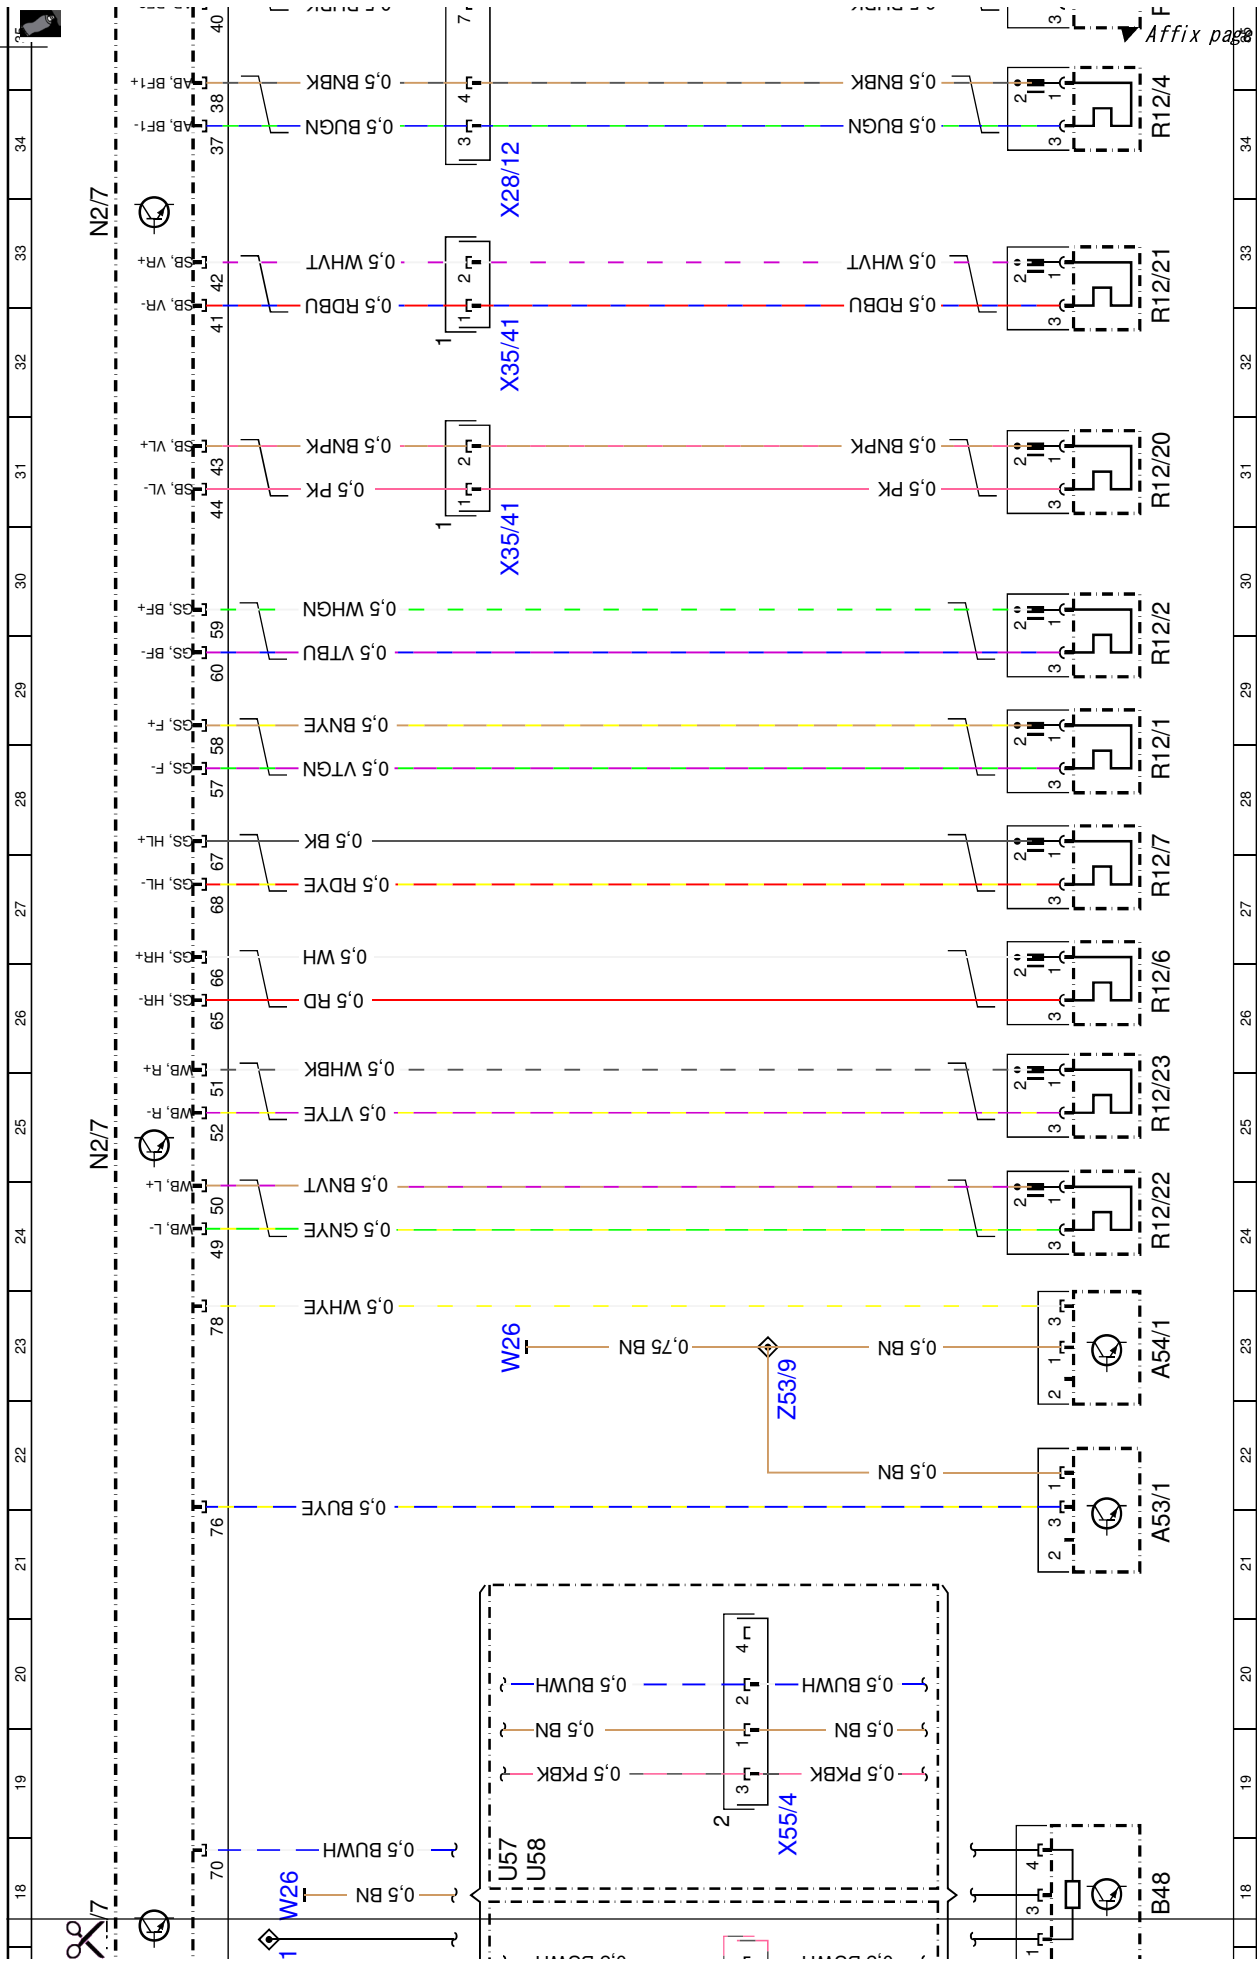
Affix page

N2/7

AB, BF1+ 38 0,5 BNBK 4 0,5 BNBK 2 1 R12/4
AB, BF1- 37 0,5 BUGN 3 0,5 BUGN 3
X28/12

SB, VR+ 42 0,5 WHVT 2 0,5 WHVT 2 1 R12/21
SB, VR- 41 0,5 RDBU 1 0,5 RDBU 3
X35/41

SB, VL+ 43 0,5 BNPK 2 0,5 BNPK 2 1 R12/20
SB, VL- 44 0,5 PK 1 0,5 PK 3
X35/41

GS, BF+ 59 0,5 WHGN 2 1 R12/2
GS, BF- 60 0,5 VTBU 3

GS, F+ 58 0,5 BNYE 2 1 R12/1
GS, F- 57 0,5 VTGN 3

GS, HL+ 67 0,5 BK 2 1 R12/7
GS, HL- 68 0,5 RDYE 3

GS, HR+ 66 0,5 WH 2 1 R12/6
GS, HR- 65 0,5 RD 3

N2/7

WB, R+ 51 0,5 WHBK 2 1 R12/23
WB, R- 52 0,5 VTYE 3

WB, L+ 50 0,5 BNVT 2 1 R12/22
WB, L- 49 0,5 GNYE 3

78 0,5 WHYE 3 A54/1
W26 0,75 BN 0,5 BN 1 2
Z53/9
0,5 BN 1 A53/1
76 0,5 BUYE 3 2

4
0,5 BUWH 2 0,5 BUWH
0,5 BN 1 0,5 BN
0,5 PKBK 3 0,5 PKBK
2 X55/4
U57 U58

70 0,5 BUWH 4 B48
W26 0,5 BN 3
1

34 33 32 31 30 29 28 27 26 25 24 23 22 21 20 19 18